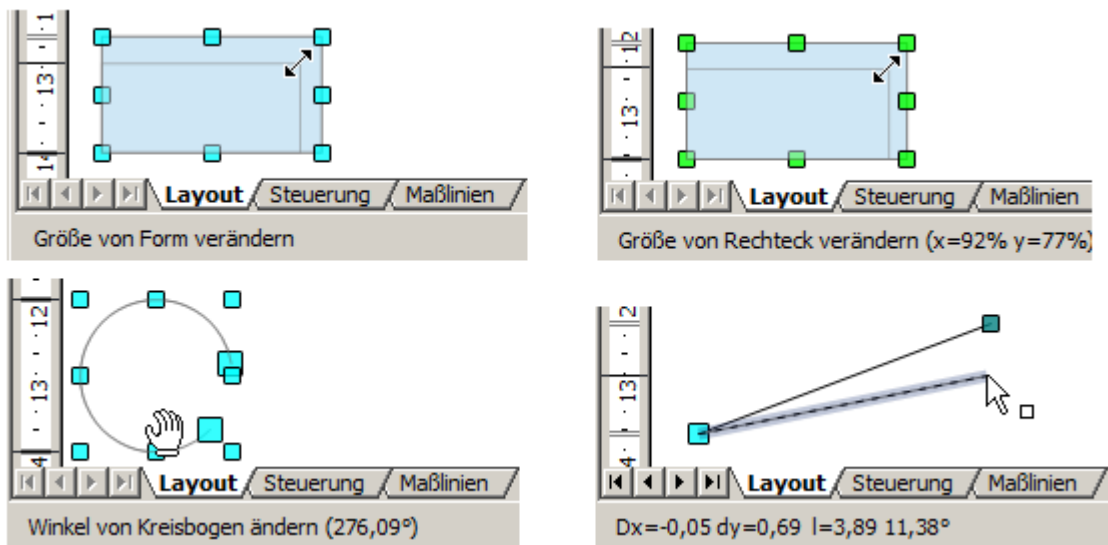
Layout
Steuerung
Maßlinien
Größe von Form verändern

Layout
Steuerung
Maßlinien
Größe von Rechteck verändern (x=92% y=77%)

Layout
Steuerung
Maßlinien
Winkel von Kreisbogen ändern (276,09°)

Layout
Steuerung
Maßlinien
Dx=-0,05 dy=0,69 l=3,89 11,38°